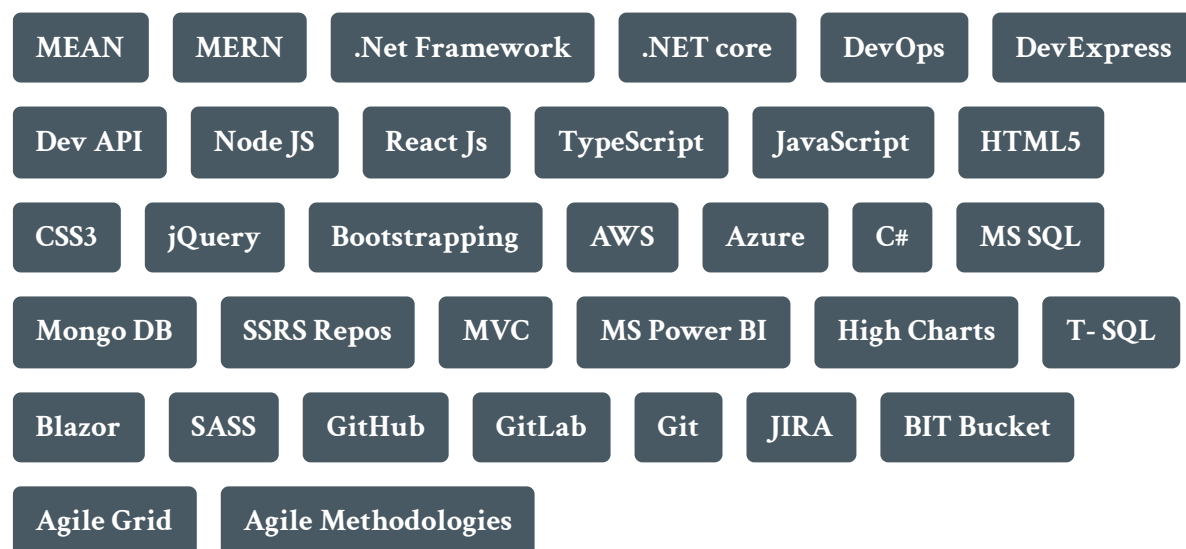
MEAN MERN .Net Framework .NET core DevOps DevExpress

Dev API Node JS React Js TypeScript JavaScript HTML5

CSS3 jQuery Bootstrapping AWS Azure C# MS SQL

Mongo DB SSRS Repos MVC MS Power BI High Charts T- SQL

Blazor SASS GitHub GitLab Git JIRA BIT Bucket

Agile Grid Agile Methodologies